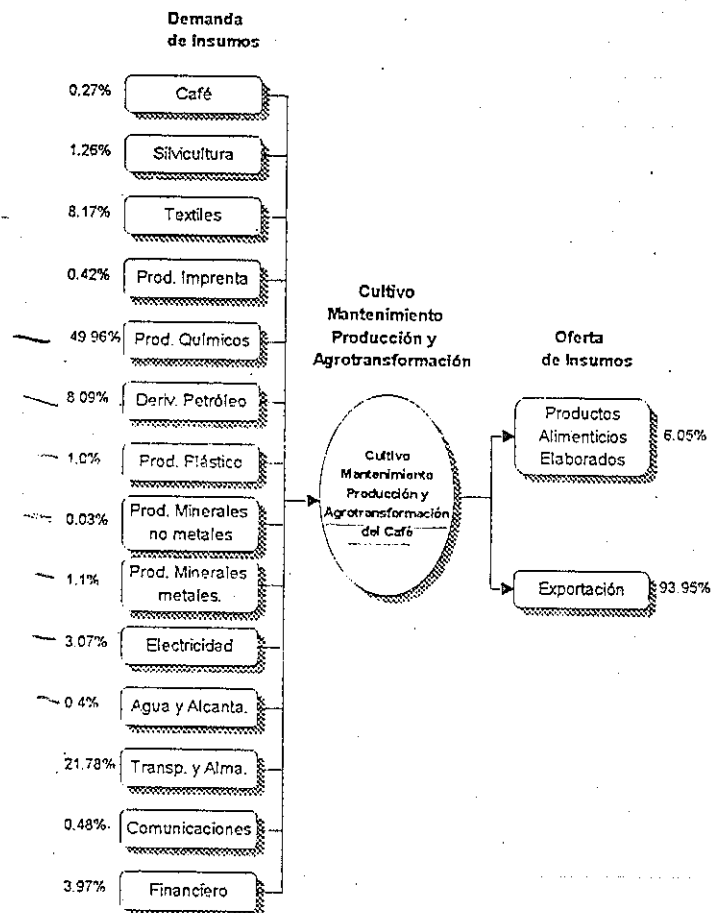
Demanda de Insumos

0.27% Café

1.26% Silvicultura

8.17% Textiles

0.42% Prod. Imprenta

49.96% Prod. Químicos

8.09% Deriv. Petróleo

1.0% Prod. Plástico

0.03% Prod. Minerales no metales

1.1% Prod. Minerales metales.

3.07% Electricidad

0.4% Agua y Alcanta.

21.78% Transp. y Alma.

0.48% Comunicaciones

3.97% Financiero

Cultivo Mantenimiento Producción y Agrotransformación

Cultivo Mantenimiento Producción y Agrotransformación del Café

Oferta de Insumos

Productos Alimenticios Elaborados 6.05%

Exportación 93.95%